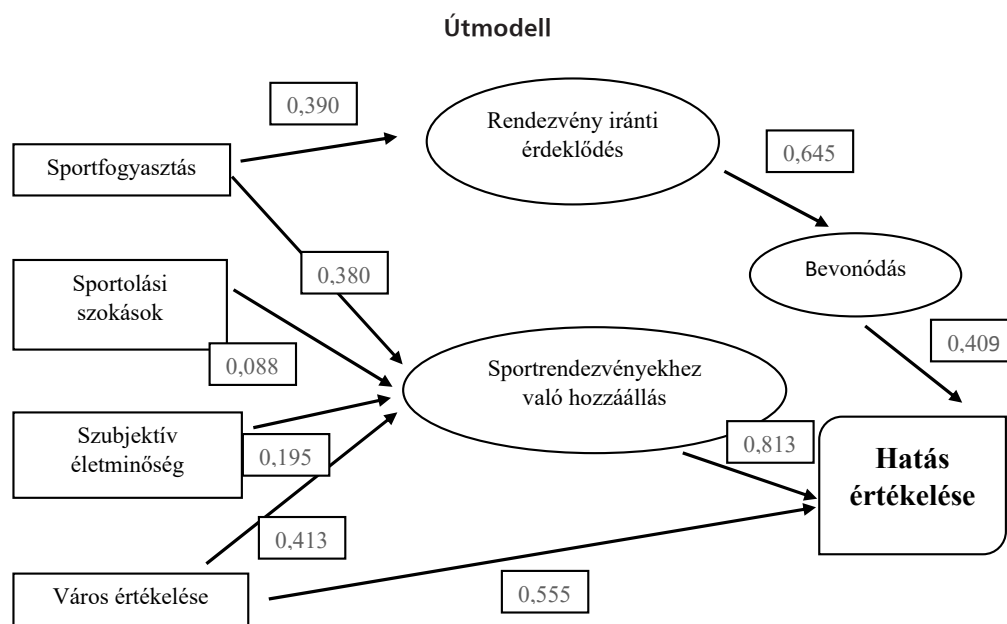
Útmodell

0,390

Sportfogyasztás

Rendezvény iránti érdeklődés

0,645

Bevonódás

Sportolási szokások

0,380

0,088

0,409

Sportrendezvényekhez való hozzáállás

Szubjektív életminőség

0,195

0,813

Hatás értékelése

0,413

Város értékelése

0,555